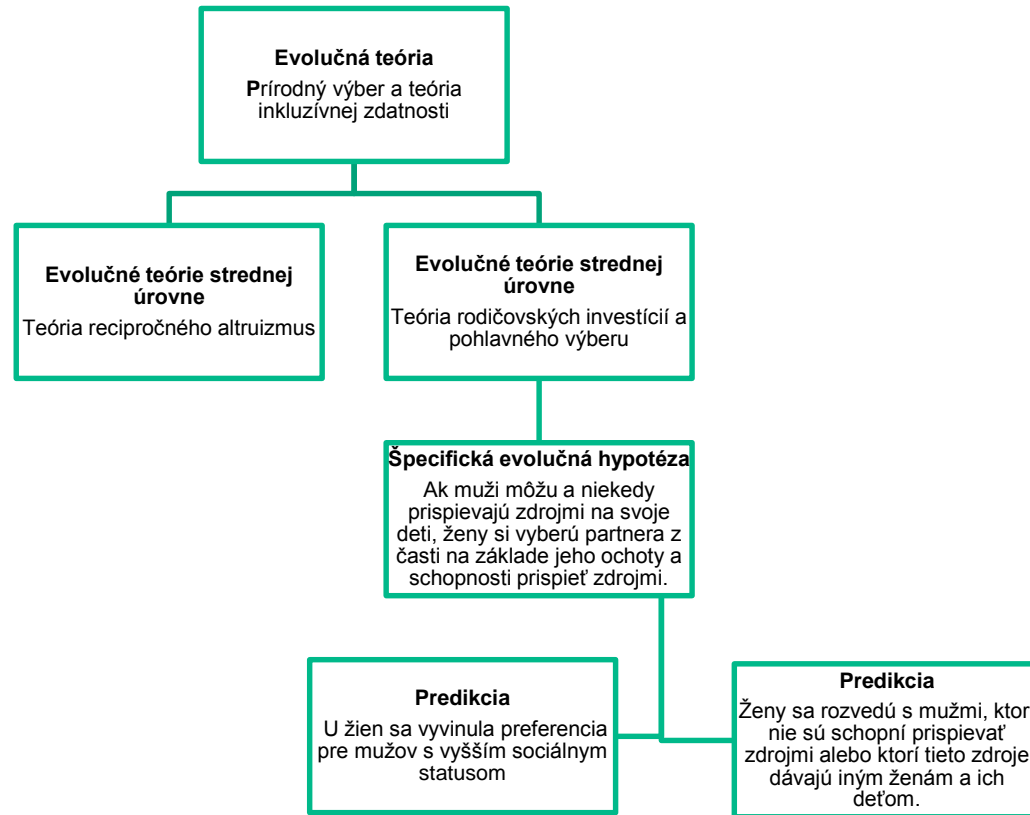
Evolučná teória
Prírodný výber a teória inkluzívnej zdatnosti

Evolučné teórie strednej úrovne
Teória recipročného altruizmus

Evolučné teórie strednej úrovne
Teória rodičovských investícií a pohlavného výberu

Špecifická evolučná hypotéza
Ak muži môžu a niekedy prispievajú zdrojmi na svoje deti, ženy si vyberú partnera z časti na základe jeho ochoty a schopnosti prispieť zdrojmi.

Predikcia
U žien sa vyvinula preferencia pre mužov s vyšším sociálnym statusom

Predikcia
Ženy sa rozvedú s mužmi, ktor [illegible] nie sú schopní prispievať zdrojmi alebo ktorí tieto zdroje dávajú iným ženám a ich deťom.